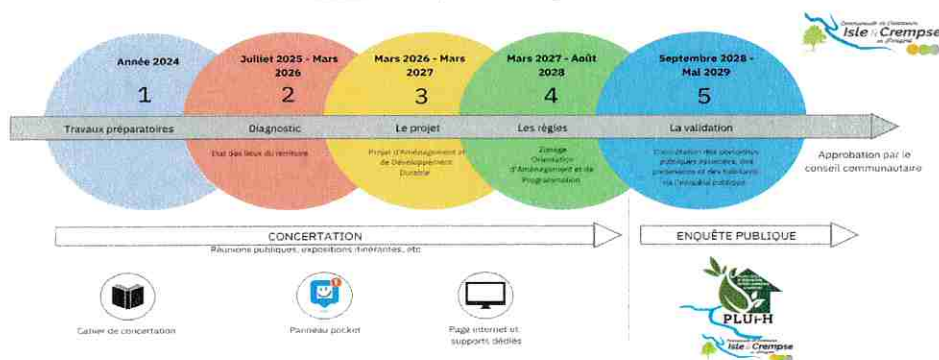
Communauté de Communes
Isle & Crempse
en Périgord

Année 2024
1
Travaux préparatoires

Juillet 2025 - Mars 2026
2
Diagnostic
Etat des lieux du territoire

Mars 2026 - Mars 2027
3
Le projet
Projet d'Aménagement et de Développement Durable

Mars 2027 - Août 2028
4
Les règles
Zonage
Orientation d'Aménagement et de Programmation

Septembre 2028 - Mai 2029
5
La validation
Consultation des personnes publiques associées, des partenaires et des habitants via l'enquête publique

Approbation par le conseil communautaire

CONCERTATION
Réunions publiques, expositions itinérantes, etc

ENQUÊTE PUBLIQUE

Cahier de concertation

Panneau pocket

Page internet et supports dédiés

PLUi-H

Communauté de Communes
Isle & Crempse
en Périgord